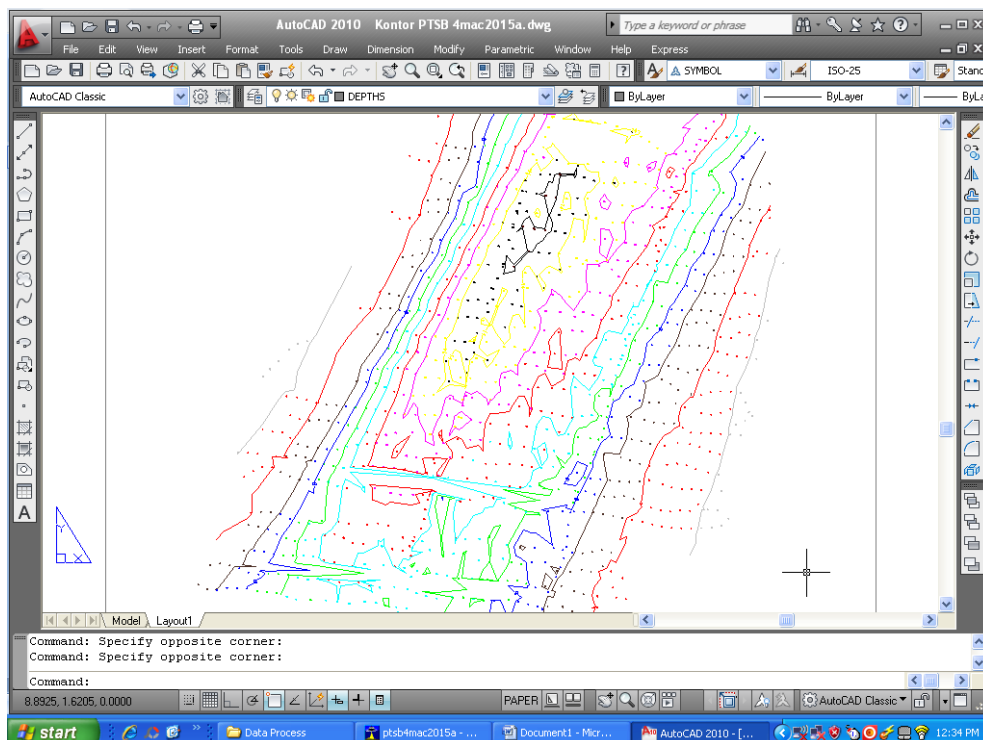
AutoCAD 2010 Kontor PTSB 4mac2015a.dwg

Type a keyword or phrase

File Edit View Insert Format Tools Draw Dimension Modify Parametric Window Help Express

SYMBOL

ISO-25

Stand

AutoCAD Classic

DEPTHS

ByLayer

ByLayer

ByLa

Y

X

Model Layout1

Command: Specify opposite corner:
Command: Specify opposite corner:

Command:

8.8925, 1.6205, 0.0000

PAPER

AutoCAD Classic

start

Data Process

ptsb4mac2015a - ...

Document1 - Micr...

AutoCAD 2010 - [...

12:34 PM